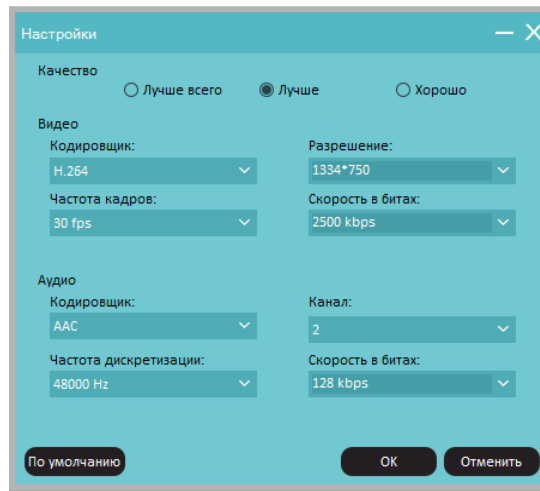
Настройки

Качество
Лучше всего
Лучше
Хорошо

Видео
Кодировщик:
H.264
Разрешение:
1334*750
Частота кадров:
30 fps
Скорость в битах:
2500 kbps

Аудио
Кодировщик:
AAC
Канал:
2
Частота дискретизации:
48000 Hz
Скорость в битах:
128 kbps

По умолчанию
OK
Отменить